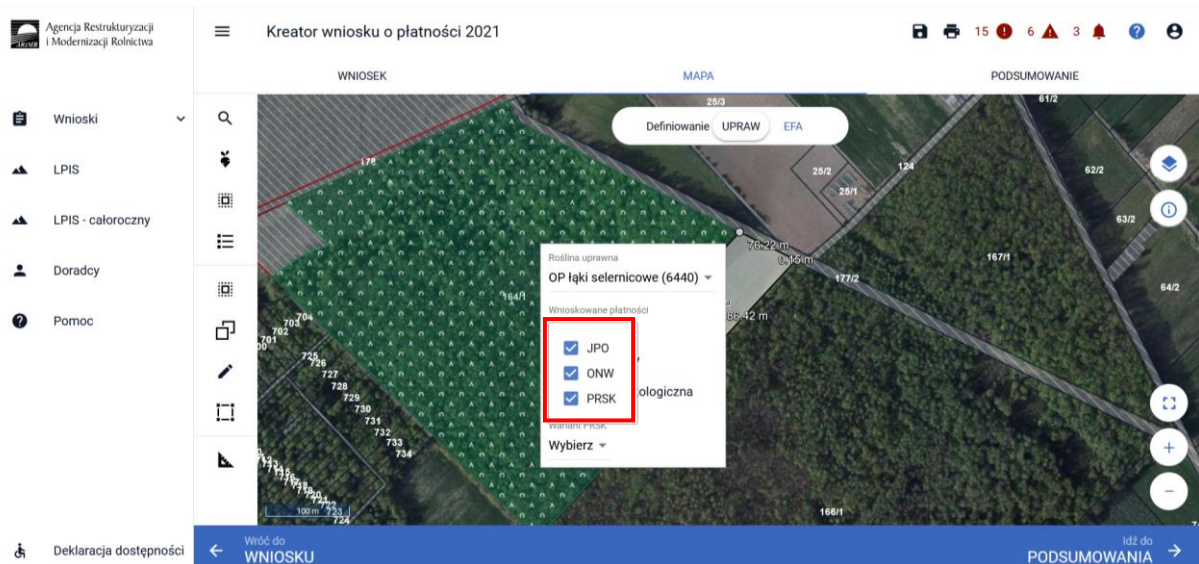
Agencja Restrukturyzacji i Modernizacji Rolnictwa

Kreator wniosku o płatności 2021

15 6 3

WNIOSEK MAPA PODSUMOWANIE

Wnioski

LPIS

LPIS - całoroczny

Doradcy

Pomoc

Deklaracja dostępności

Definiowanie UPRAW EFA

25/3 61/2 178 25/2 25/1 124 62/2 63/2 76.22 m 0.15 m 177/2 167/1 64/2 164/1 86.42 m 703 704 702 701 700 725 726 727 728 729 730 731 732 733 734 166/1 724 100 m

Roślina uprawna
OP łąki selernicowe (6440)

Wnioskowane płatności

JPO
ONW
PRSK

ekologiczna

Wariant PRSK
Wybierz

Wróć do
WNIOSKU

Idź do
PODSUMOWANIA